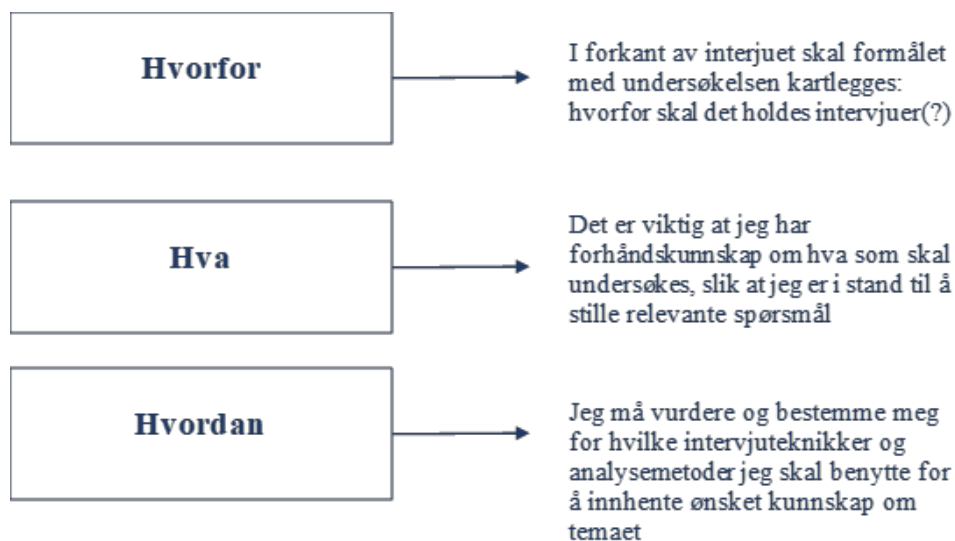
Hvorfor

I forkant av interjuet skal formålet med undersøkelsen kartlegges: hvorfor skal det holdes intervjuer(?)

Hva

Det er viktig at jeg har forhåndskunnskap om hva som skal undersøkes, slik at jeg er i stand til å stille relevante spørsmål

Hvordan

Jeg må vurdere og bestemme meg for hvilke intervjuteknikker og analysemetoder jeg skal benytte for å innhente ønsket kunnskap om temaet